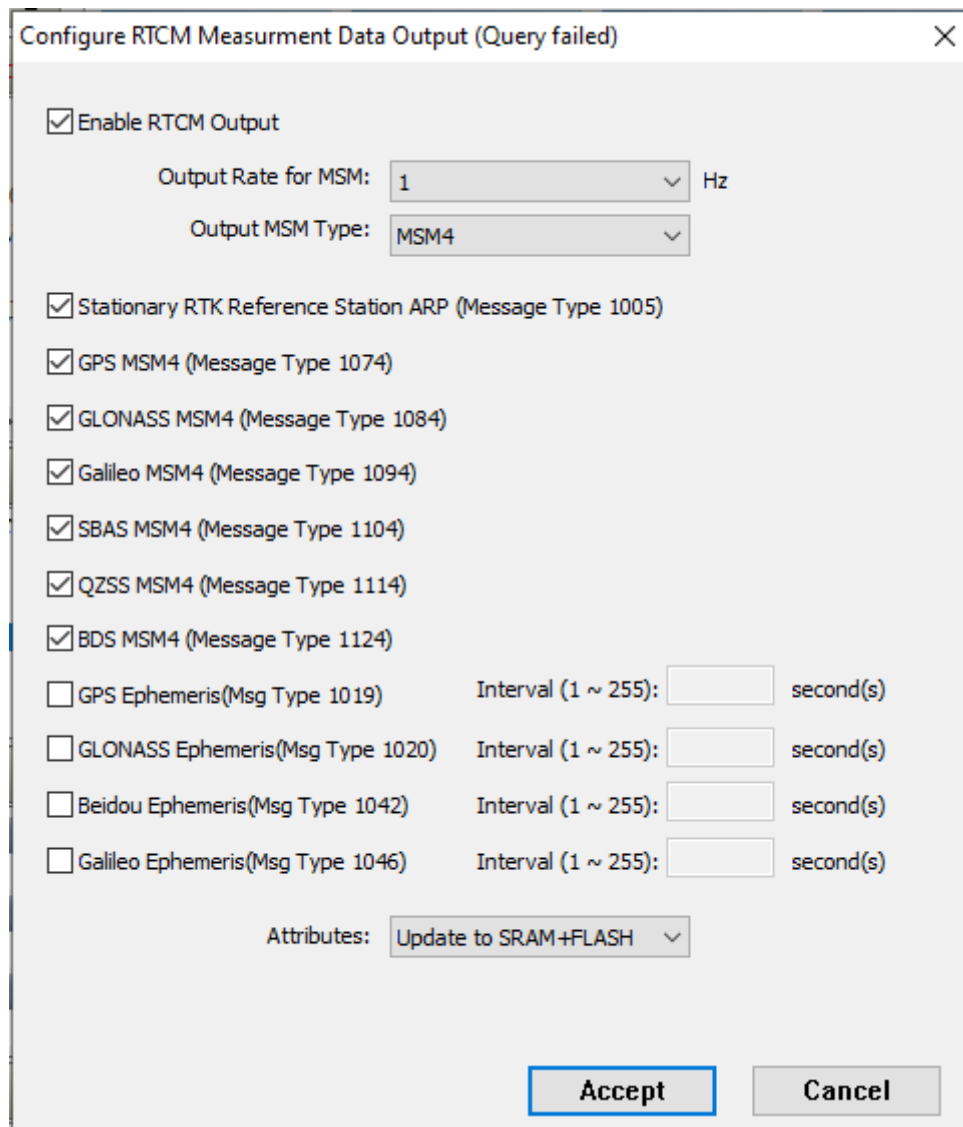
Configure RTCM Measurment Data Output (Query failed)

Enable RTCM Output

Output Rate for MSM: 1 Hz

Output MSM Type: MSM4

Stationary RTK Reference Station ARP (Message Type 1005)

GPS MSM4 (Message Type 1074)

GLONASS MSM4 (Message Type 1084)

Galileo MSM4 (Message Type 1094)

SBAS MSM4 (Message Type 1104)

QZSS MSM4 (Message Type 1114)

BDS MSM4 (Message Type 1124)

GPS Ephemeris(Msg Type 1019) Interval (1 ~ 255): second(s)

GLONASS Ephemeris(Msg Type 1020) Interval (1 ~ 255): second(s)

Beidou Ephemeris(Msg Type 1042) Interval (1 ~ 255): second(s)

Galileo Ephemeris(Msg Type 1046) Interval (1 ~ 255): second(s)

Attributes: Update to SRAM+FLASH

Accept Cancel